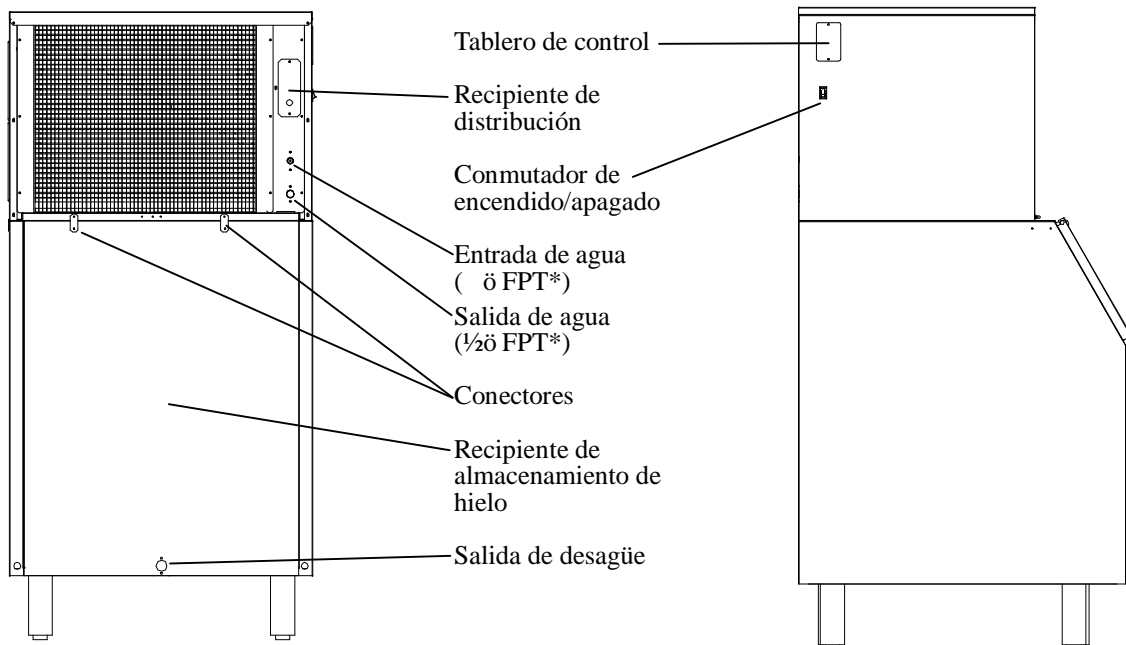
Tablero de control

Recipiente de distribución

Conmutador de encendido/apagado

Entrada de agua ( ö FPT*)

Salida de agua (½ö FPT*)

Conectores

Recipiente de almacenamiento de hielo

Salida de desagüe